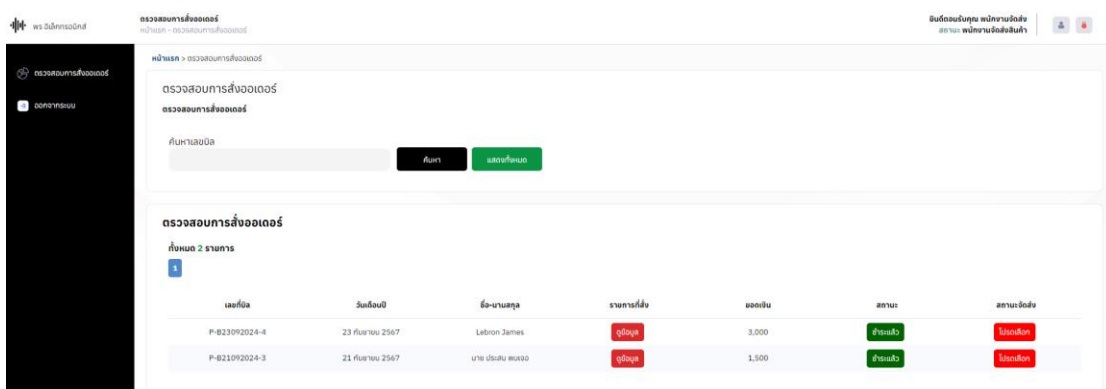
พร อิเล็คทรอนิกส์

ตรวจสอบการสั่งออเดอร์
หน้าแรก - ตรวจสอบการสั่งออเดอร์

ยินดีต้อนรับคุณ พนักงานจัดส่ง
สถานะ พนักงานจัดส่งสินค้า

ตรวจสอบการสั่งออเดอร์
ออกจากระบบ

หน้าแรก > ตรวจสอบการสั่งออเดอร์

ตรวจสอบการสั่งออเดอร์
ตรวจสอบการสั่งออเดอร์

ค้นหาเลขบิล

ค้นหา
แสดงทั้งหมด

ตรวจสอบการสั่งออเดอร์
ทั้งหมด 2 รายการ
1

| เลขที่บิล | วันเดือนปี | ชื่อ-นามสกุล | รายการที่สั่ง | ยอดเงิน | สถานะ | สถานะจัดส่ง |
|---|---|---|---|---|---|---|
| P-B23092024-4 | 23 กันยายน 2567 | Lebron James | ดูข้อมูล | 3,000 | ชำระแล้ว | โปรดเลือก |
| P-B21092024-3 | 21 กันยายน 2567 | นาย ประสบ ตนเอง | ดูข้อมูล | 1,500 | ชำระแล้ว | โปรดเลือก |